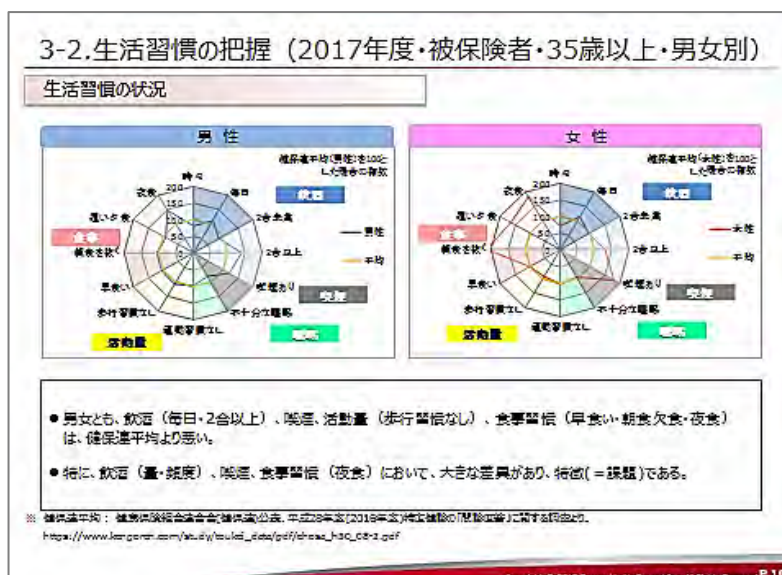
3-2.生活習慣の把握（2017年度・被保険者・35歳以上・男女別）

生活習慣の状況

男性

健保連平均（男性）を100とした場合の指数

時々
毎日
2合未満
2合以上
喫煙あり
不十分な睡眠
運動習慣なし
歩行習慣なし
早食い
朝食を抜く
遅い夕食
夜食
200
150
100
50
0

飲酒
喫煙
睡眠
活動量
食事

男性
平均

女性

健保連平均（女性）を100とした場合の指数

時々
毎日
2合未満
2合以上
喫煙あり
不十分な睡眠
運動習慣なし
歩行習慣なし
早食い
朝食を抜く
遅い夕食
夜食
200
150
100
50
0

飲酒
喫煙
睡眠
活動量
食事

女性
平均

●男女とも、飲酒（毎日・2合以上）、喫煙、活動量（歩行習慣なし）、食事習慣（早食い・朝食欠食・夜食）は、健保連平均より悪い。

●特に、飲酒（量・頻度）、喫煙、食事習慣（夜食）において、大きな差異があり、特徴（＝課題）である。

※ 健保連平均：健康保険組合連合会(健保連)公表、平成28年度(2016年度)特定健診の「問診回答」に関する調査より。
https://www.kenporen.com/study/toukei_data/pdf/chosa_h30_08-2.pdf

P.1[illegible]